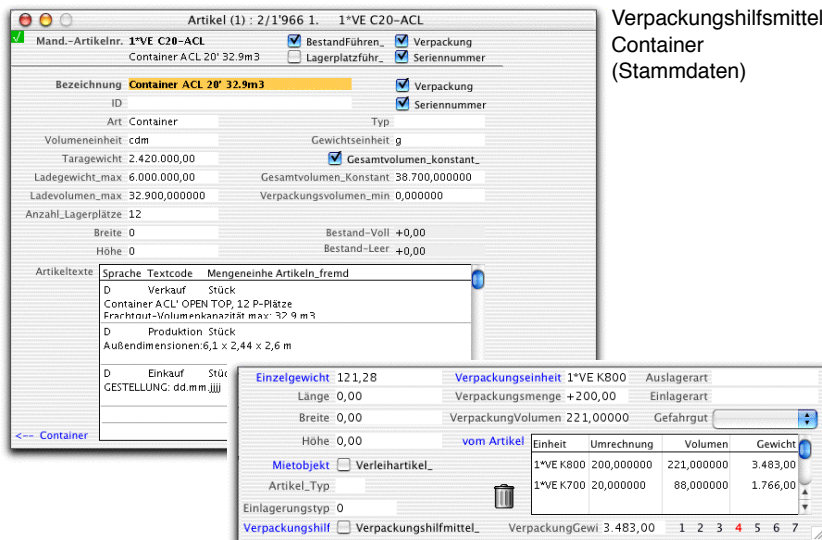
Artikel (1) : 2/1'966 1. 1*VE C20-ACL

Verpackungshilfsmittel Container (Stammdaten)

Mand.-Artikelnr. 1*VE C20-ACL
Container ACL 20' 32.9m3
BestandFühren_
Verpackung
Lagerplatzführ_
Seriennummer

Bezeichnung Container ACL 20' 32.9m3
Verpackung
ID
Seriennummer
Art Container
Typ
Volumeneinheit cdm
Gewichtseinheit g
Taragewicht 2.420.000,00
Gesamtvolumen_konstant_
Ladegewicht_max 6.000.000,00
Gesamtvolumen_Konstant 38.700,000000
Ladevolumen_max 32.900,000000
Verpackungsvolumen_min 0,000000
Anzahl_Lagerplätze 12
Breite 0
Bestand-Voll +0,00
Höhe 0
Bestand-Leer +0,00

Artikeltexte

| Sprache | Textcode | Mengeneinhe Artikeln_fremd |
|---|---|---|
| D | Verkauf | Stück |

Container ACL' OPEN TOP, 12 P-Plätze
Frachtgut-Volumenkapazität max: 32,9 m3

| D | Produktion | Stück |
|---|---|---|

Außendimensionen:6,1 x 2,44 x 2,6 m

| D | Einkauf | Stüc |
|---|---|---|

GESTELLUNG: dd.mm.jjjj

<-- Container

Einzelgewicht 121,28
Verpackungseinheit 1*VE K800
Auslagerart
Länge 0,00
Verpackungsmenge +200,00
Einlagerart
Breite 0,00
VerpackungVolumen 221,00000
Gefahrgut
Höhe 0,00
vom Artikel

| Einheit | Umrechnung | Volumen | Gewicht |
|---|---|---|---|
| 1*VE K800 | 200,000000 | 221,000000 | 3.483,00 |
| 1*VE K700 | 20,000000 | 88,000000 | 1.766,00 |

Mietobjekt
Verleihartikel_
Artikel_Typ
Einlagerungstyp 0
Verpackungshilf
Verpackungshilfsmittel_
VerpackungGewi 3.483,00
1 2 3 4 5 6 7